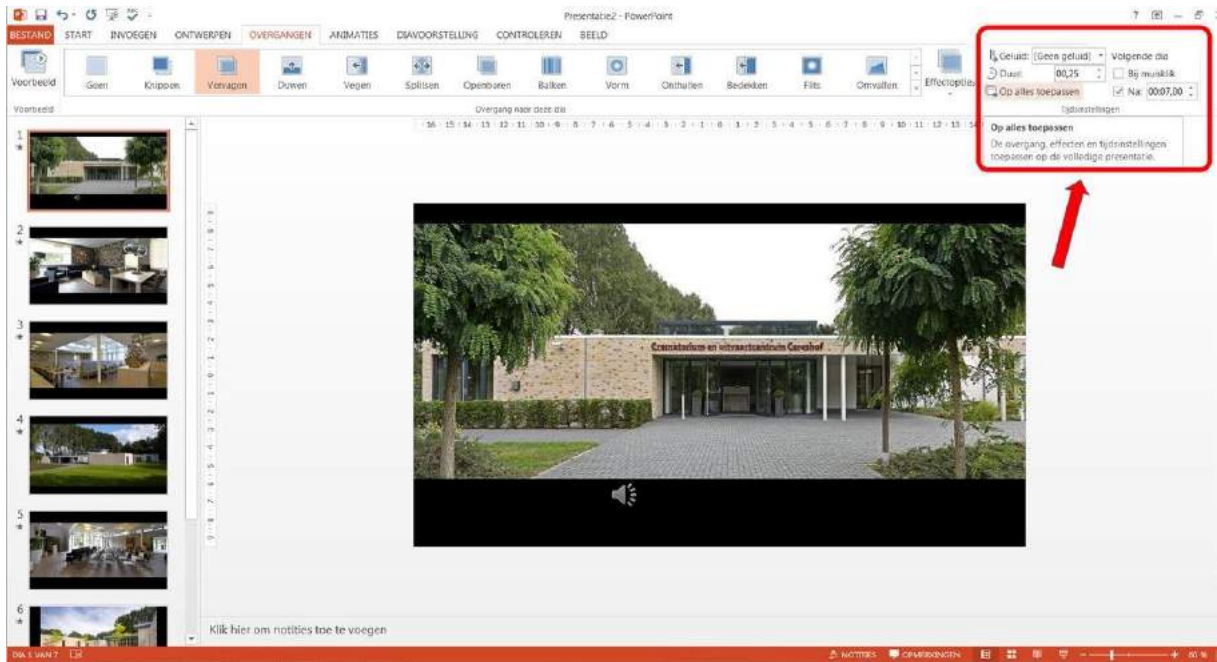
Presentatie2 - PowerPoint

BESTAND START INVOEGEN ONTWERPEN OVERGANGEN ANIMATIES DIAVOORSTELLING CONTROLEREN BEELD

Voorbeeld
Geen Knippen Vervagen Duwen Vegen Splitsen Openbaren Balken Vorm Onthullen Bedekken Flits Omvallen Effectopties
Voorbeeld
Overgang naar deze dia

Geluid: [Geen geluid]
Duur: 00,25
Op alles toepassen
Volgende dia
Bij muisklik
Na: 00:07,00
Tijdsinstellingen

Op alles toepassen
De overgang, effecten en tijdsinstellingen toepassen op de volledige presentatie.

1
2
3
4
5
6

Crematorium en uitvaartcentrum Careshof

Klik hier om notities toe te voegen

DIA 1 VAN 7
NOTITIES OPMERKINGEN 60 %